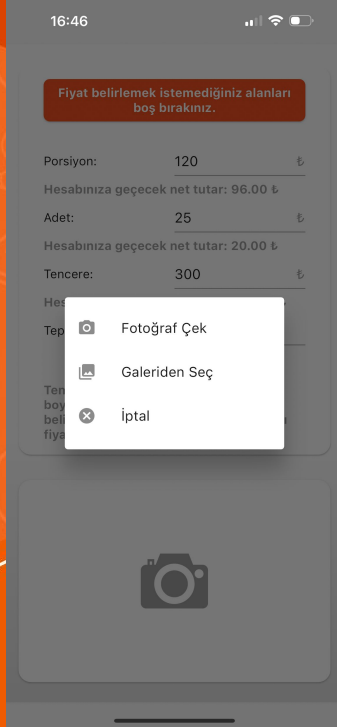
16:46

Fiyat belirlemek istemediğiniz alanları boş bırakınız.

Porsiyon: 120 ₺

Hesabınıza geçecek net tutar: 96.00 ₺

Adet: 25 ₺

Hesabınıza geçecek net tutar: 20.00 ₺

Tencere: 300 ₺

Hes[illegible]

Tep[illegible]

Ten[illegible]
boy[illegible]
beli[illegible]
fiya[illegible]

Fotoğraf Çek

Galeriden Seç

İptal